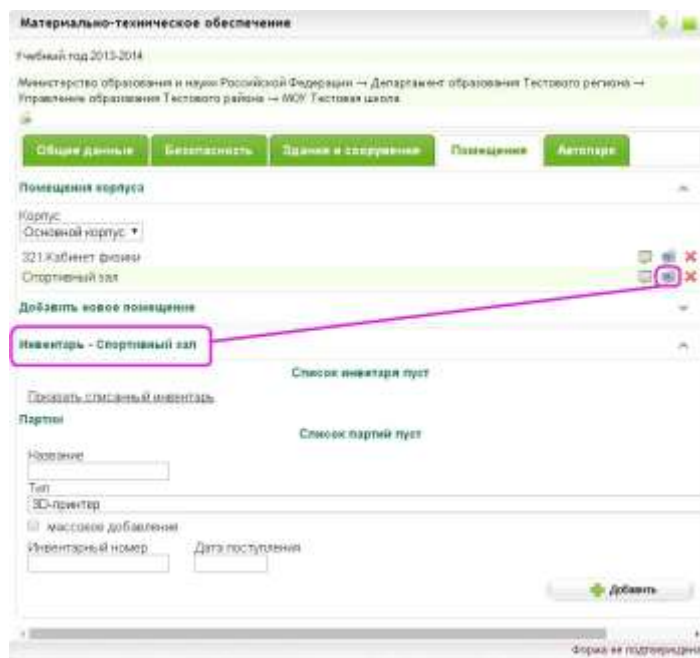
Материально-техническое обеспечение

Учебный год 2013-2014

Министерство образования и науки Российской Федерации → Департамент образования Тестового региона → Управление образования Тестового района → МОУ Тестовая школа

Общие данные | Безопасность | Здания и сооружения | Помещения | Автопарк

Помещения корпуса

Корпус
Основной корпус ▾

321.Кабинет физики
Спортивный зал

Добавить новое помещение

Инвентарь - Спортивный зал

Список инвентаря пуст

Показать списанный инвентарь

Партии

Список партий пуст

Название

Тип
3D-принтер

массовое добавление

Инвентарный номер

Дата поступления

Добавить

Форма не подтверждена